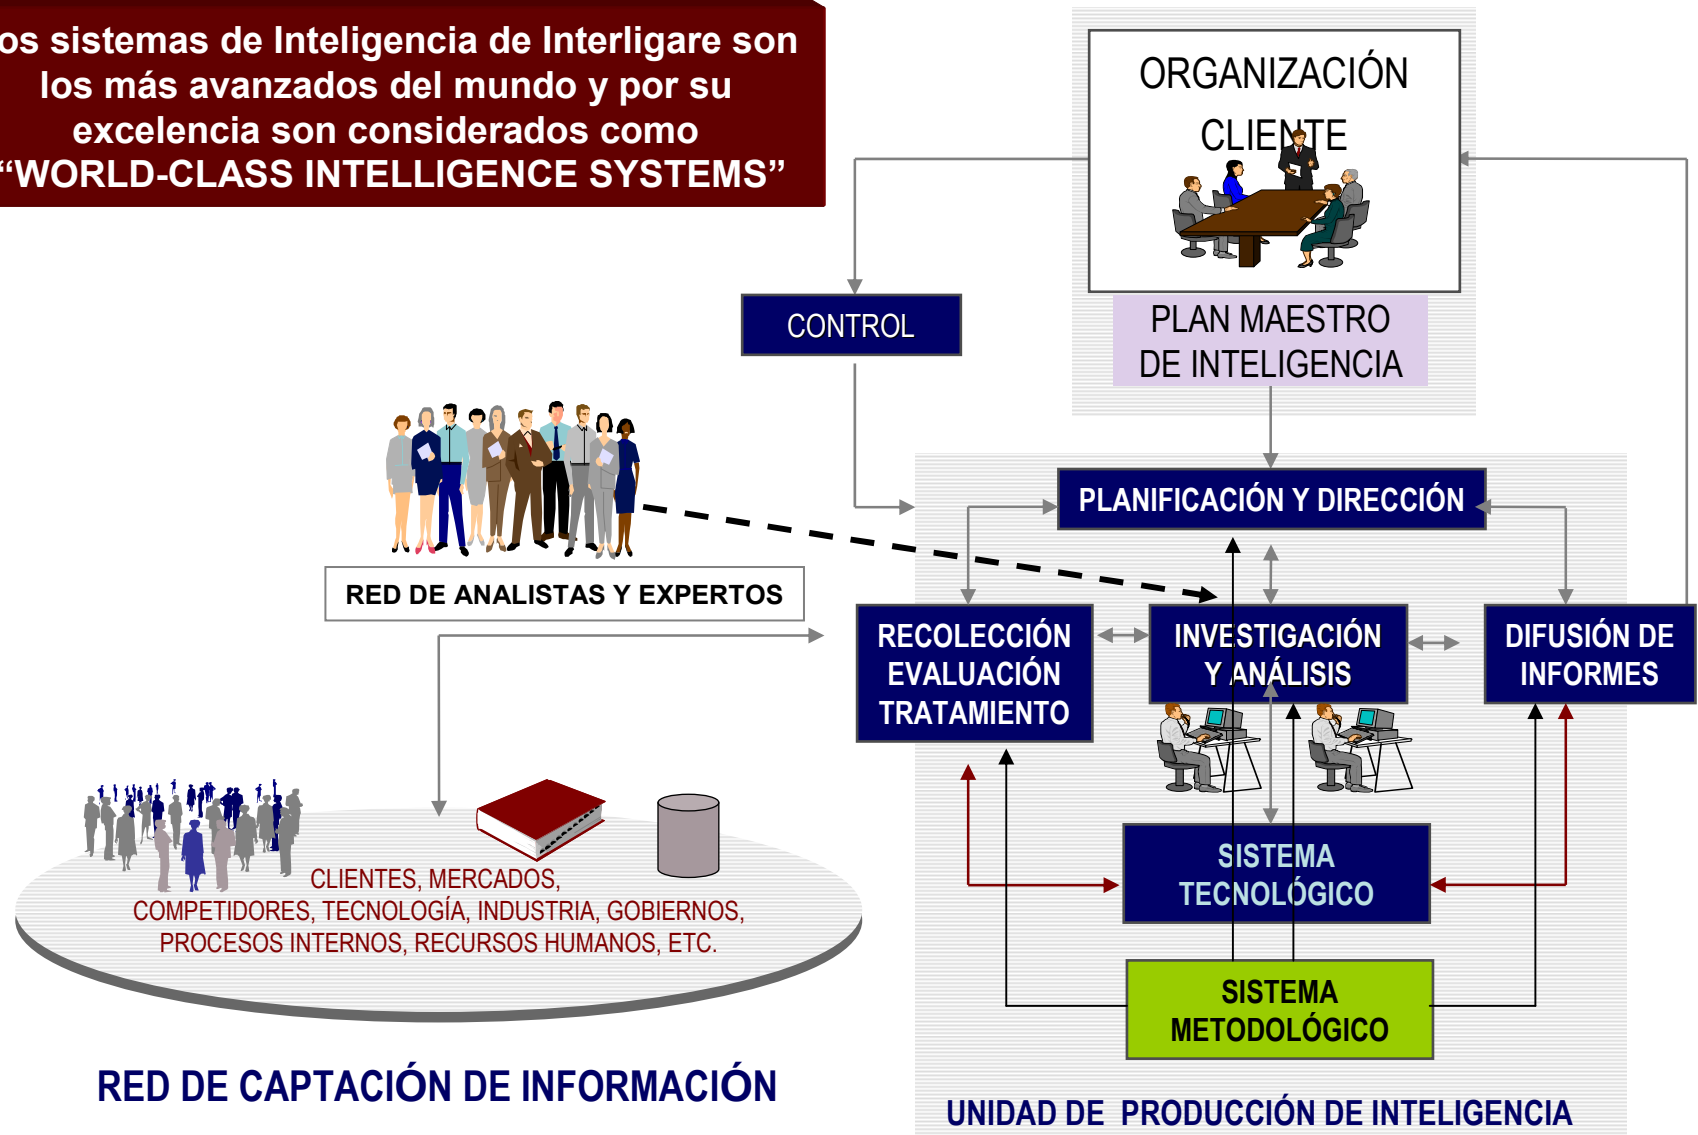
os sistemas de Inteligencia de Interligare son los más avanzados del mundo y por su excelencia son considerados como "WORLD-CLASS INTELLIGENCE SYSTEMS"

ORGANIZACIÓN CLIENTE

CONTROL

PLAN MAESTRO DE INTELIGENCIA

PLANIFICACIÓN Y DIRECCIÓN

RED DE ANALISTAS Y EXPERTOS

RECOLECCIÓN EVALUACIÓN TRATAMIENTO

INVESTIGACIÓN Y ANÁLISIS

DIFUSIÓN DE INFORMES

SISTEMA TECNOLÓGICO

SISTEMA METODOLÓGICO

CLIENTES, MERCADOS, COMPETIDORES, TECNOLOGÍA, INDUSTRIA, GOBIERNOS, PROCESOS INTERNOS, RECURSOS HUMANOS, ETC.

RED DE CAPTACIÓN DE INFORMACIÓN

UNIDAD DE PRODUCCIÓN DE INTELIGENCIA